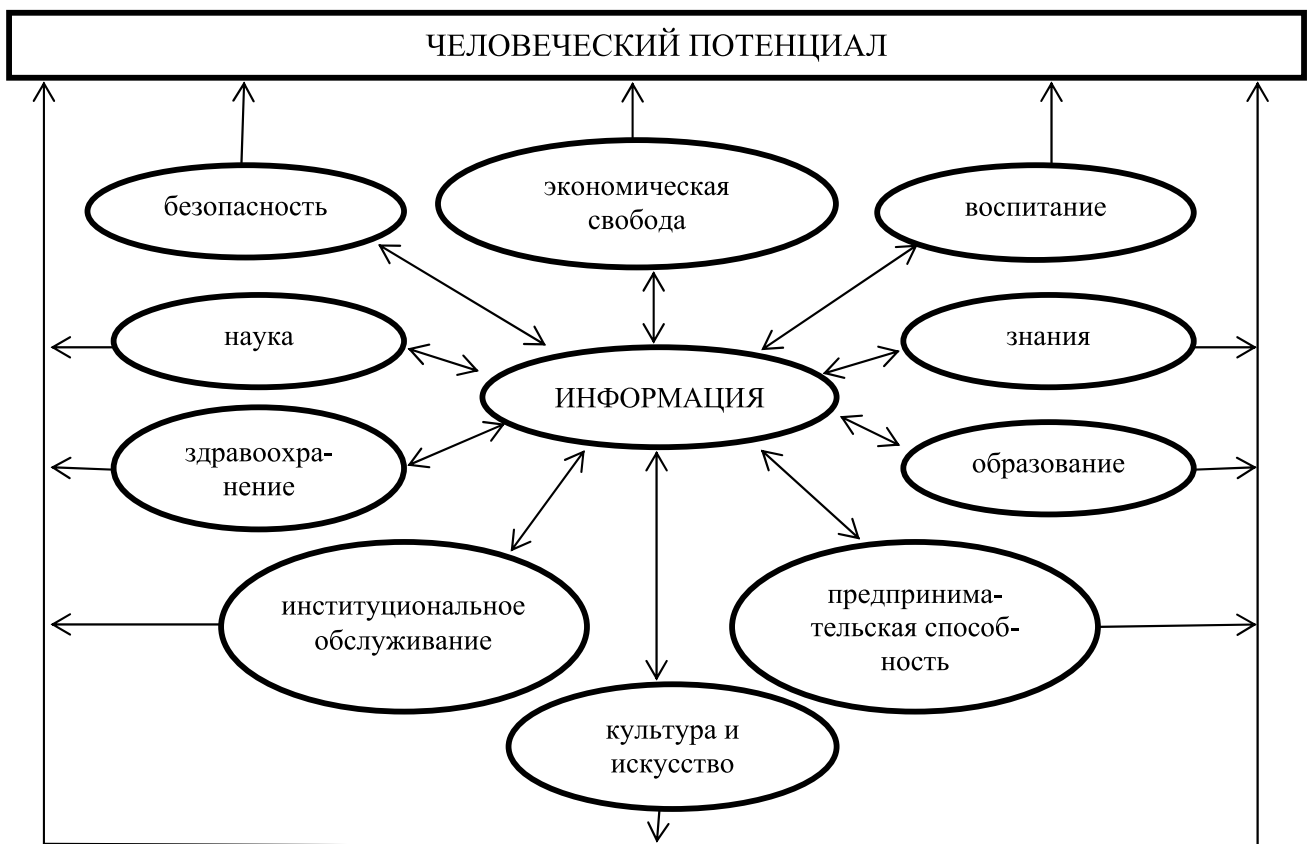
ЧЕЛОВЕЧЕСКИЙ ПОТЕНЦИАЛ

безопасность

экономическая свобода

воспитание

наука

ИНФОРМАЦИЯ

знания

здравоохранение

образование

институциональное обслуживание

предпринимательская способность

культура и искусство